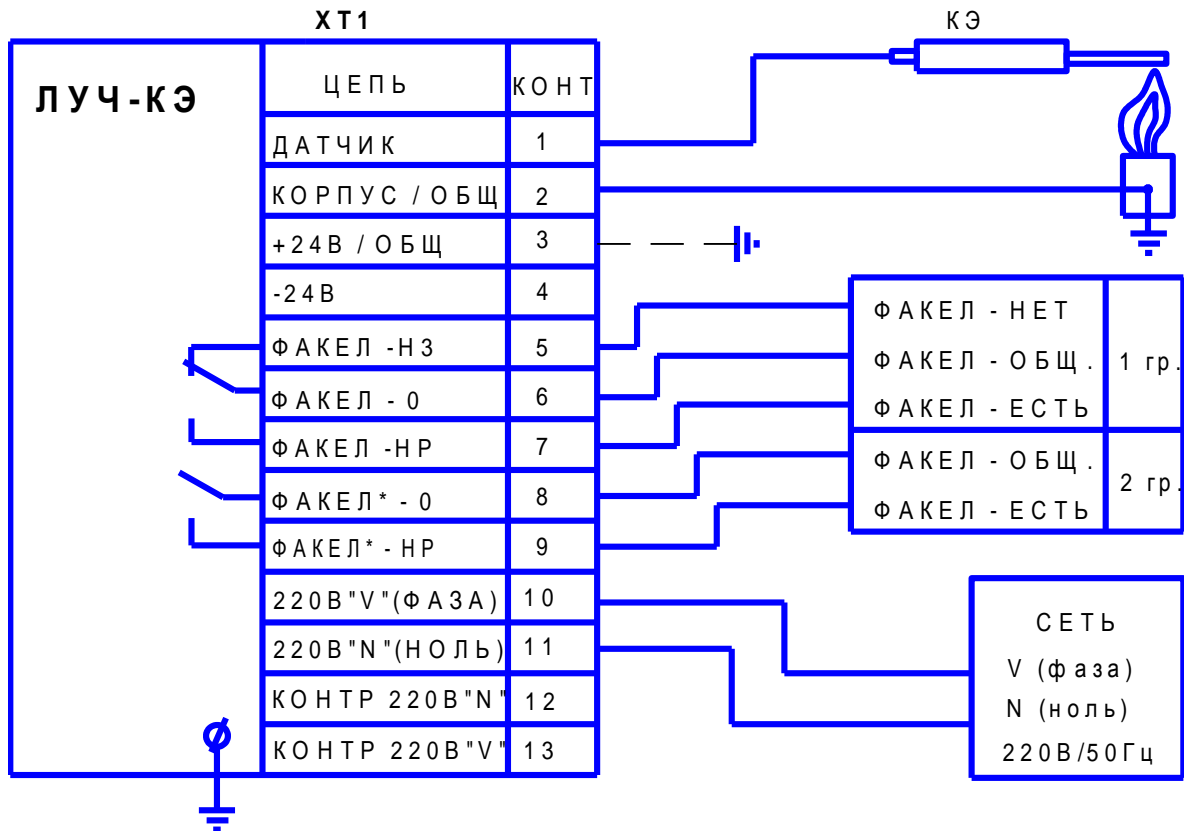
ХТ1

ЛУЧ-КЭ

| ЦЕПЬ | КОНТ |
|---|---|
| ДАТЧИК | 1 |
| КОРПУС / ОБЩ | 2 |
| +24В / ОБЩ | 3 |
| -24В | 4 |
| ФАКЕЛ -НЗ | 5 |
| ФАКЕЛ - 0 | 6 |
| ФАКЕЛ -НР | 7 |
| ФАКЕЛ* - 0 | 8 |
| ФАКЕЛ* - НР | 9 |
| 220В"V"(ФАЗА) | 10 |
| 220В"N"(НОЛЬ) | 11 |
| КОНТР 220В"N" | 12 |
| КОНТР 220В"V" | 13 |

КЭ

| ФАКЕЛ - НЕТ | 1 гр. |
|---|---|
| ФАКЕЛ - ОБЩ. | |
| ФАКЕЛ - ЕСТЬ | |
| ФАКЕЛ - ОБЩ. | 2 гр. |
| ФАКЕЛ - ЕСТЬ | |

СЕТЬ
V (фаза)
N (ноль)
220В/50Гц